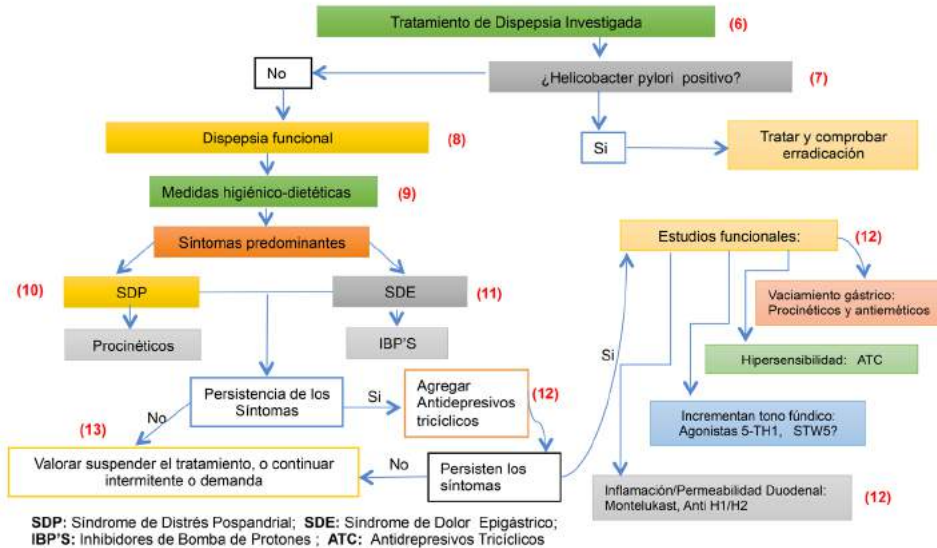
Tratamiento de Dispepsia Investigada (6)

¿Helicobacter pylori positivo? (7)

No

Si

Tratar y comprobar erradicación

Dispepsia funcional (8)

Medidas higiénico-dietéticas (9)

Síntomas predominantes

(10) SDP

SDE (11)

Procinéticos

IBP'S

Persistencia de los Síntomas

Si

Agregar Antidepresivos tricíclicos (12)

No

(13)

Valorar suspender el tratamiento, o continuar intermitente o demanda

No

Persisten los síntomas

Si

Estudios funcionales: (12)

Vaciamiento gástrico: Procinéticos y antieméticos

Hipersensibilidad: ATC

Incrementan tono fúndico: Agonistas 5-TH1, STW5?

Inflamación/Permeabilidad Duodenal: Montelukast, Anti H1/H2 (12)

SDP: Síndrome de Distrés Pospandrial; SDE: Síndrome de Dolor Epigástrico; IBP'S: Inhibidores de Bomba de Protones ; ATC: Antidepresivos Tricíclicos